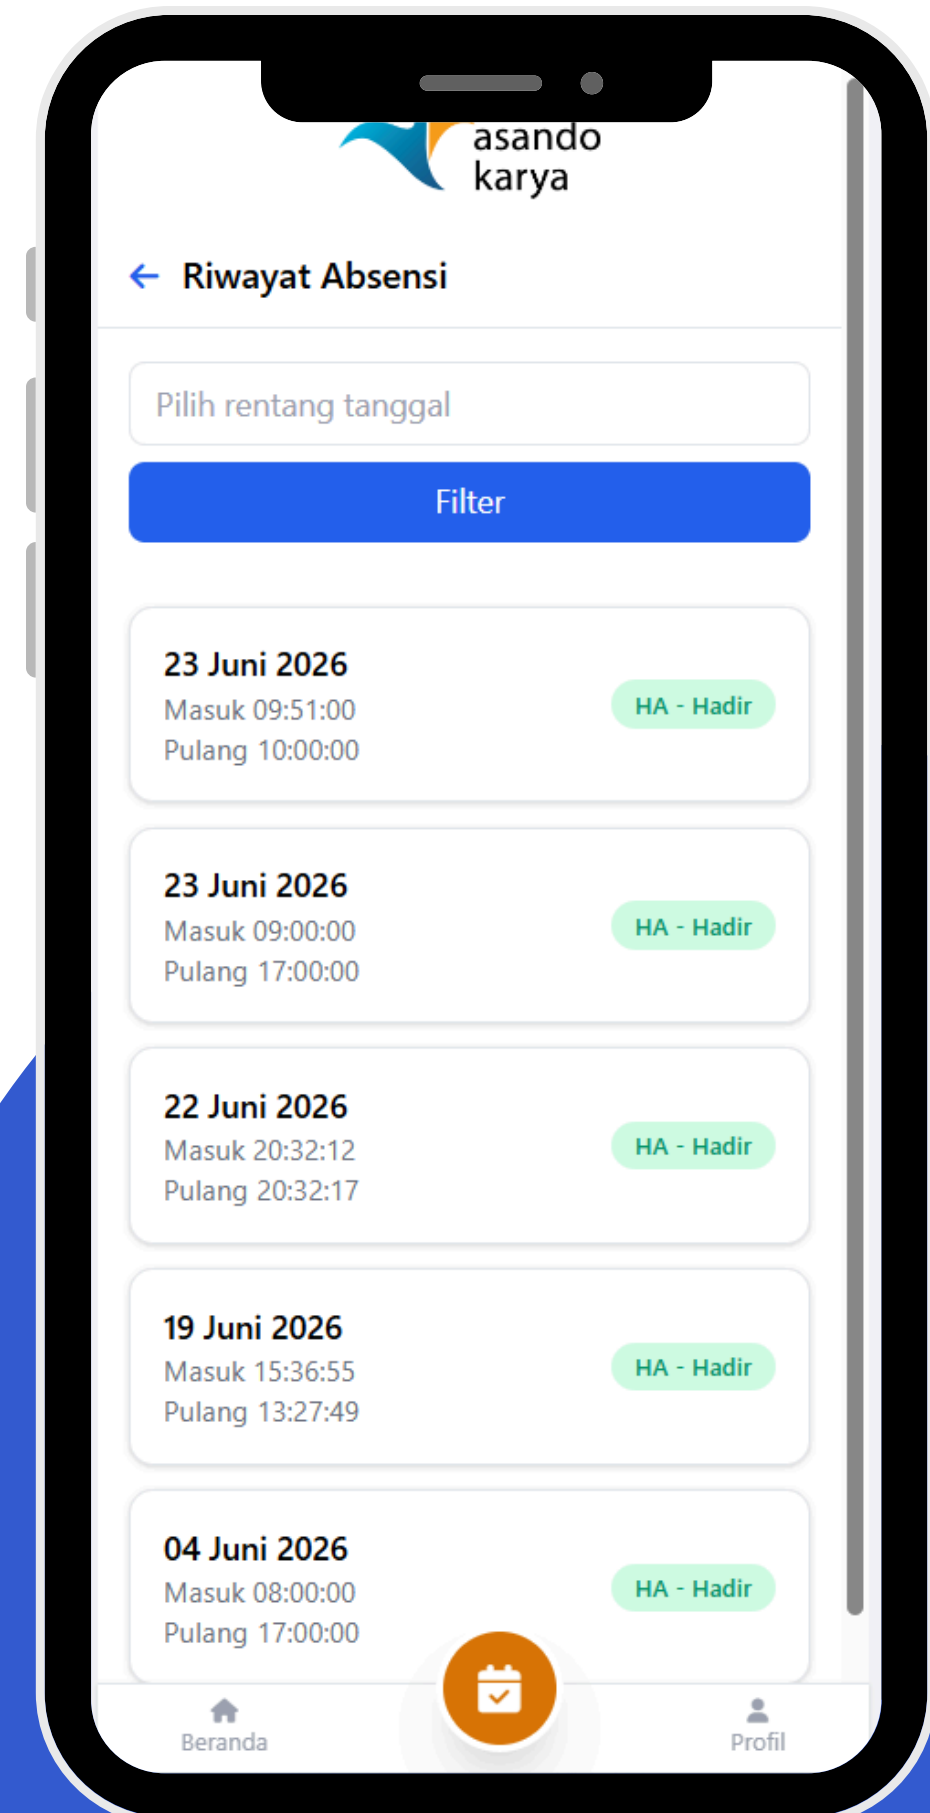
asando karya

Riwayat Absensi

Pilih rentang tanggal

Filter

23 Juni 2026
Masuk 09:51:00
Pulang 10:00:00
HA - Hadir

23 Juni 2026
Masuk 09:00:00
Pulang 17:00:00
HA - Hadir

22 Juni 2026
Masuk 20:32:12
Pulang 20:32:17
HA - Hadir

19 Juni 2026
Masuk 15:36:55
Pulang 13:27:49
HA - Hadir

04 Juni 2026
Masuk 08:00:00
Pulang 17:00:00
HA - Hadir

Beranda
Profil